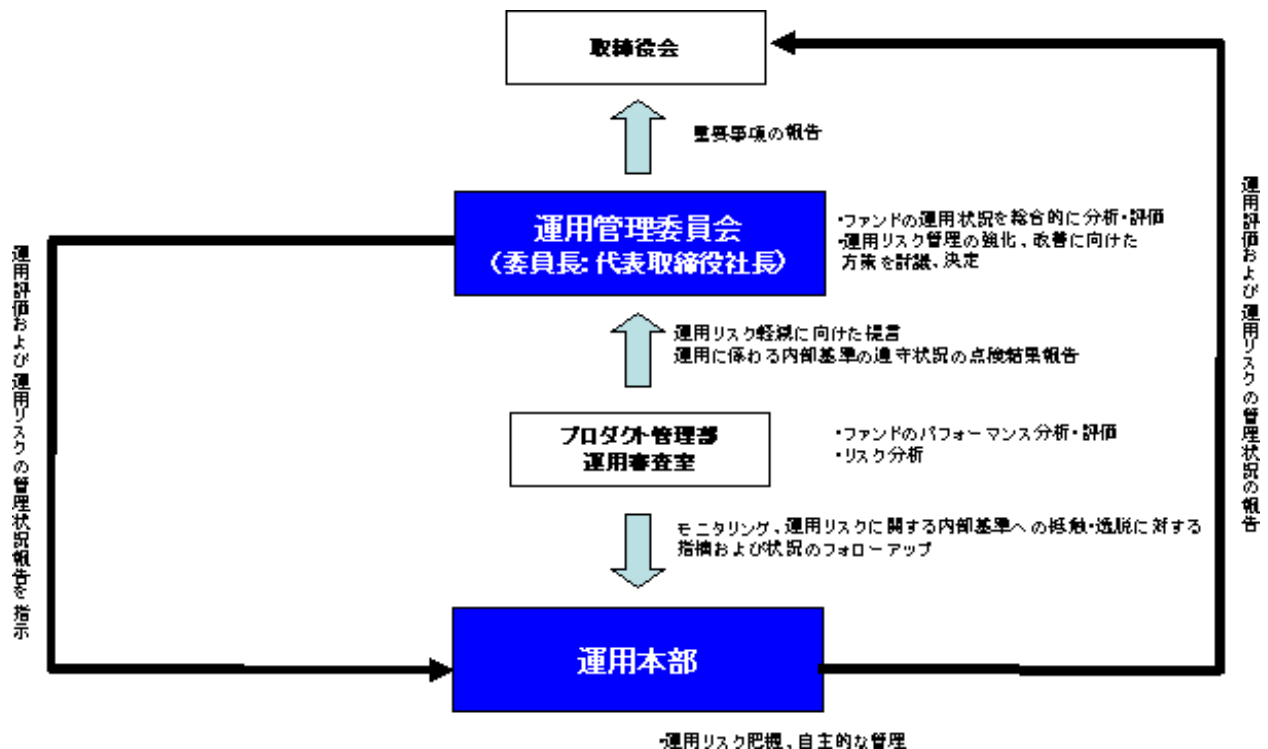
取締役会

重要事項の報告

運用管理委員会
（委員長：代表取締役社長）

・ファンドの運用状況を総合的に分析・評価
・運用リスク管理の強化、改善に向けた方策を討議、決定

運用評価および運用リスクの管理状況報告を指示

運用評価および運用リスクの管理状況の報告

運用リスク軽減に向けた提言
運用に係わる内部基準の遵守状況の点検結果報告

プロダクト管理部
運用審査室

・ファンドのパフォーマンス分析・評価
・リスク分析

モニタリング、運用リスクに関する内部基準への抵触・逸脱に対する指摘および状況のフォローアップ

運用本部

・運用リスク把握、自主的な管理